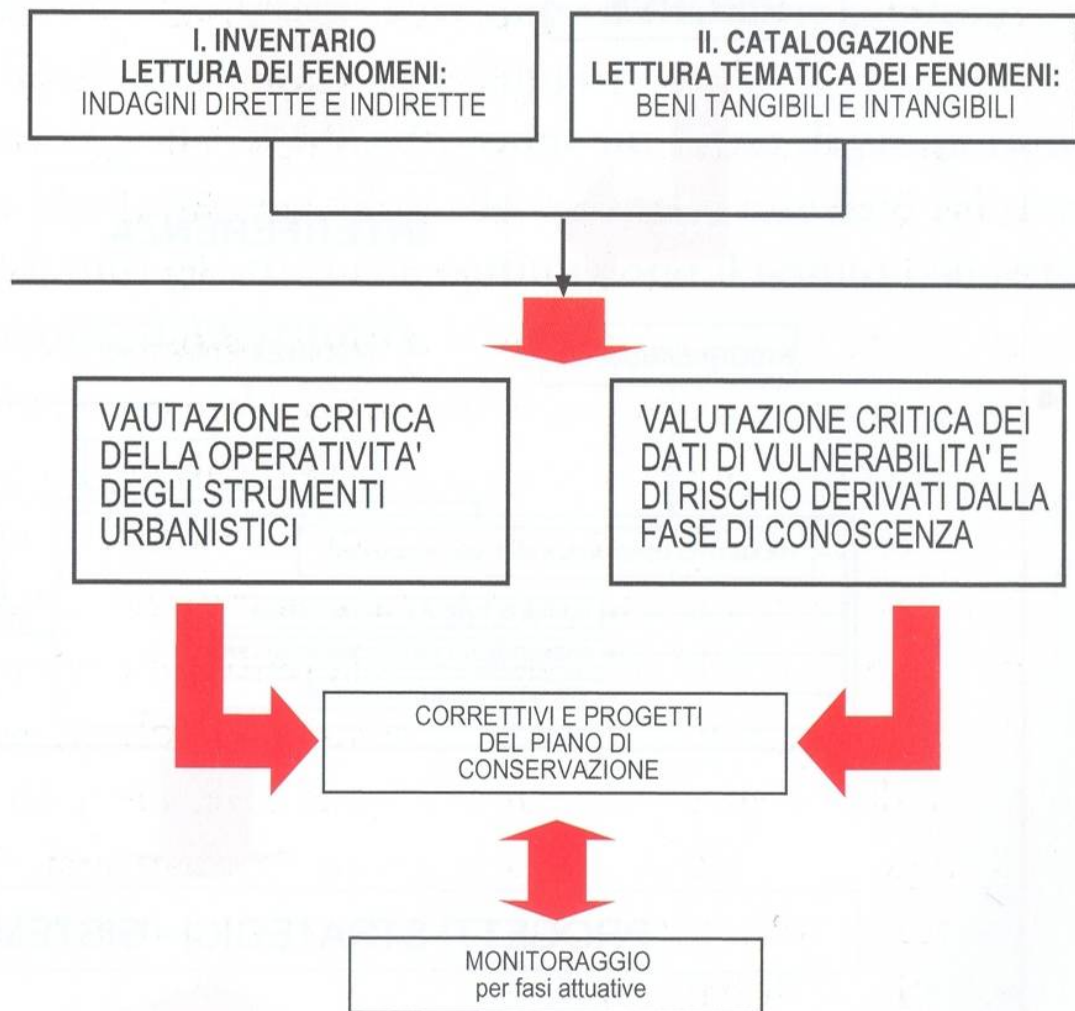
I. INVENTARIO
LETTURA DEI FENOMENI:
INDAGINI DIRETTE E INDIRETTE

II. CATALOGAZIONE
LETTURA TEMATICA DEI FENOMENI:
BENI TANGIBILI E INTANGIBILI

VAUTAZIONE CRITICA DELLA OPERATIVITA' DEGLI STRUMENTI URBANISTICI

VALUTAZIONE CRITICA DEI DATI DI VULNERABILITA' E DI RISCHIO DERIVATI DALLA FASE DI CONOSCENZA

CORRETTIVI E PROGETTI DEL PIANO DI CONSERVAZIONE

MONITORAGGIO
per fasi attuative